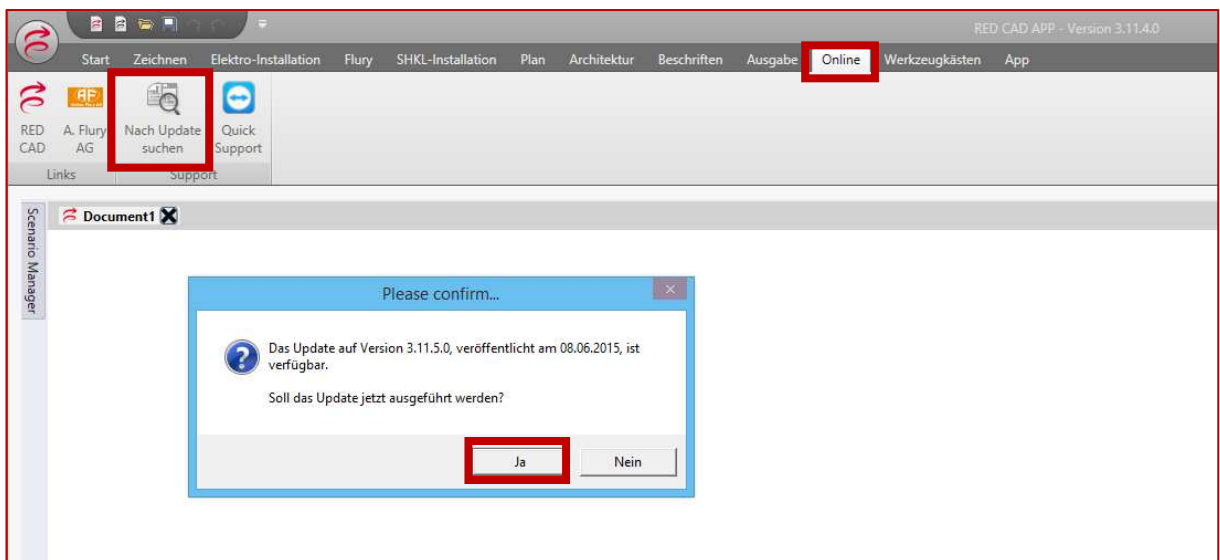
RED CAD APP - Version 3.11.4.0

Start Zeichnen Elektro-Installation Flury SHKL-Installation Plan Architektur Beschriften Ausgabe Online Werkzeugkästen App

RED CAD A. Flury AG Nach Update suchen Quick Support

Links Support

Scenario Manager

Document1

Please confirm...

Das Update auf Version 3.11.5.0, veröffentlicht am 08.06.2015, ist verfügbar.

Soll das Update jetzt ausgeführt werden?

Ja Nein